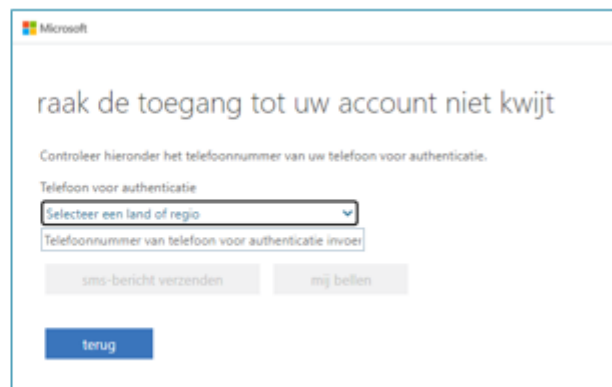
Microsoft

raak de toegang tot uw account niet kwijt

Controleer hieronder het telefoonnummer van uw telefoon voor authenticatie.

Telefoon voor authenticatie

Selecteer een land of regio

Telefoonnummer van telefoon voor authenticatie invoer

sms-bericht verzenden

mij bellen

terug